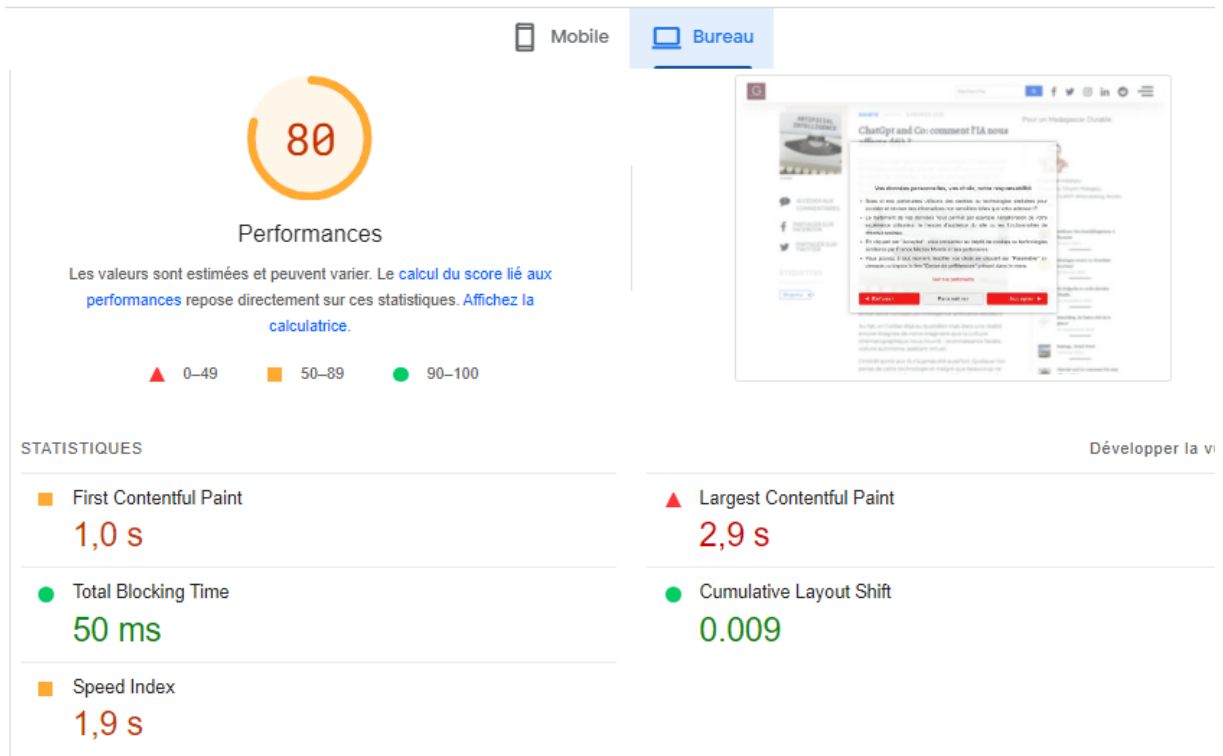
Mobile Bureau

80

Performances

Les valeurs sont estimées et peuvent varier. Le calcul du score lié aux performances repose directement sur ces statistiques. Affichez la calculatrice.

0–49 50–89 90–100

ChatGpt and Co: comment l'IA nous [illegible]

Vos données personnelles, vos choix, notre responsabilité

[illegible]

STATISTIQUES

Développer la v

First Contentful Paint
1,0 s

Largest Contentful Paint
2,9 s

Total Blocking Time
50 ms

Cumulative Layout Shift
0.009

Speed Index
1,9 s